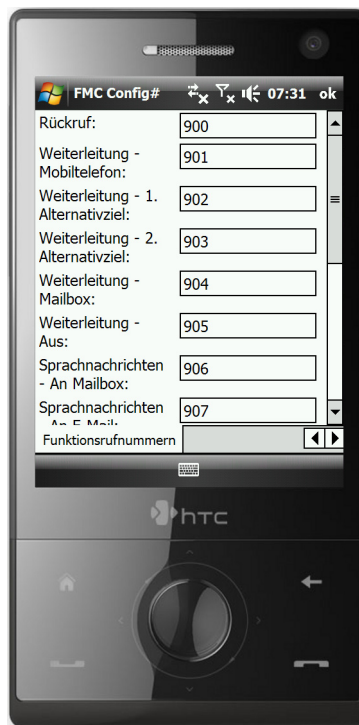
FMC Config# 07:31 ok

Rückruf: 900

Weiterleitung - Mobiltelefon: 901

Weiterleitung - 1. Alternativziel: 902

Weiterleitung - 2. Alternativziel: 903

Weiterleitung - Mailbox: 904

Weiterleitung - Aus: 905

Sprachnachrichten - An Mailbox: 906

Sprachnachrichten - An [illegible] 907

Funktionsrufnummern

htc